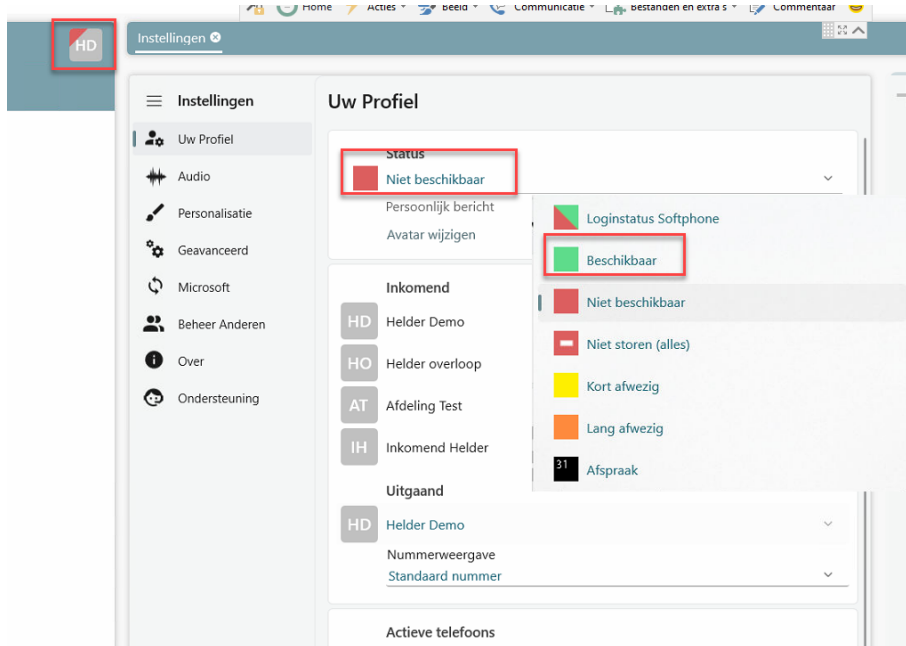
Home Acties Beeld Communicatie Bestanden en extra's Commentaar

HD

Instellingen

Instellingen

Uw Profiel

Audio

Personalisatie

Geavanceerd

Microsoft

Beheer Anderen

Over

Ondersteuning

Uw Profiel

Status

Niet beschikbaar

Persoonlijk bericht

Avatar wijzigen

Loginstatus Softphone

Beschikbaar

Niet beschikbaar

Niet storen (alles)

Kort afwezig

Lang afwezig

31 Afspraak

Inkomend

HD Helder Demo

HO Helder overloop

AT Afdeling Test

IH Inkomend Helder

Uitgaand

HD Helder Demo

Nummerweergave

Standaard nummer

Actieve telefoons